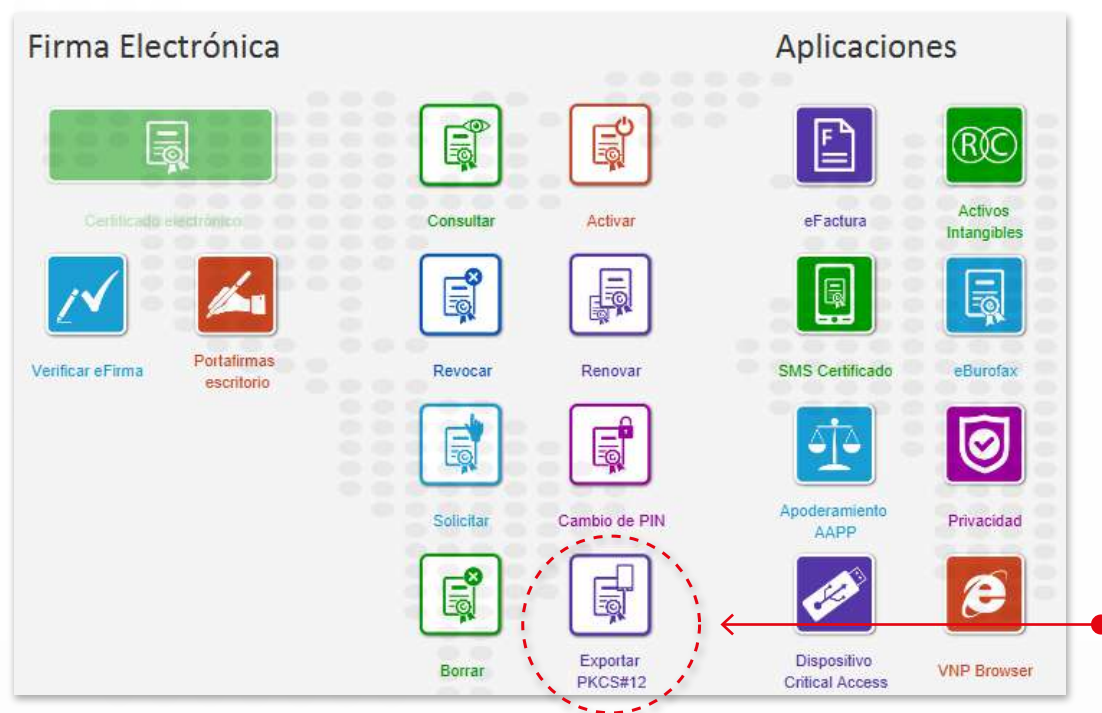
Firma Electrónica

Certificado electrónico

Verificar eFirma

Portafirmas escritorio

Consultar

Activar

Revocar

Renovar

Solicitar

Cambio de PIN

Borrar

Exportar PKCS#12

Aplicaciones

eFactura

Activos Intangibles

SMS Certificado

eBurofax

Apoderamiento AAPP

Privacidad

Dispositivo Critical Access

VNP Browser